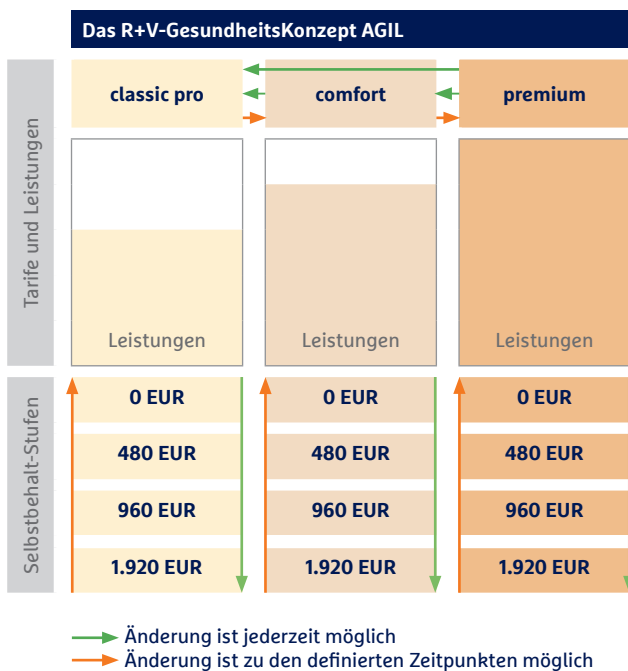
Das R+V-GesundheitsKonzept AGIL

Tarife und Leistungen

| classic pro | comfort | premium |
|---|---|---|
| Leistungen | Leistungen | Leistungen |

Selbstbehalt-Stufen

| classic pro | comfort | premium |
|---|---|---|
| 0 EUR | 0 EUR | 0 EUR |
| 480 EUR | 480 EUR | 480 EUR |
| 960 EUR | 960 EUR | 960 EUR |
| 1.920 EUR | 1.920 EUR | 1.920 EUR |

Änderung ist jederzeit möglich
Änderung ist zu den definierten Zeitpunkten möglich